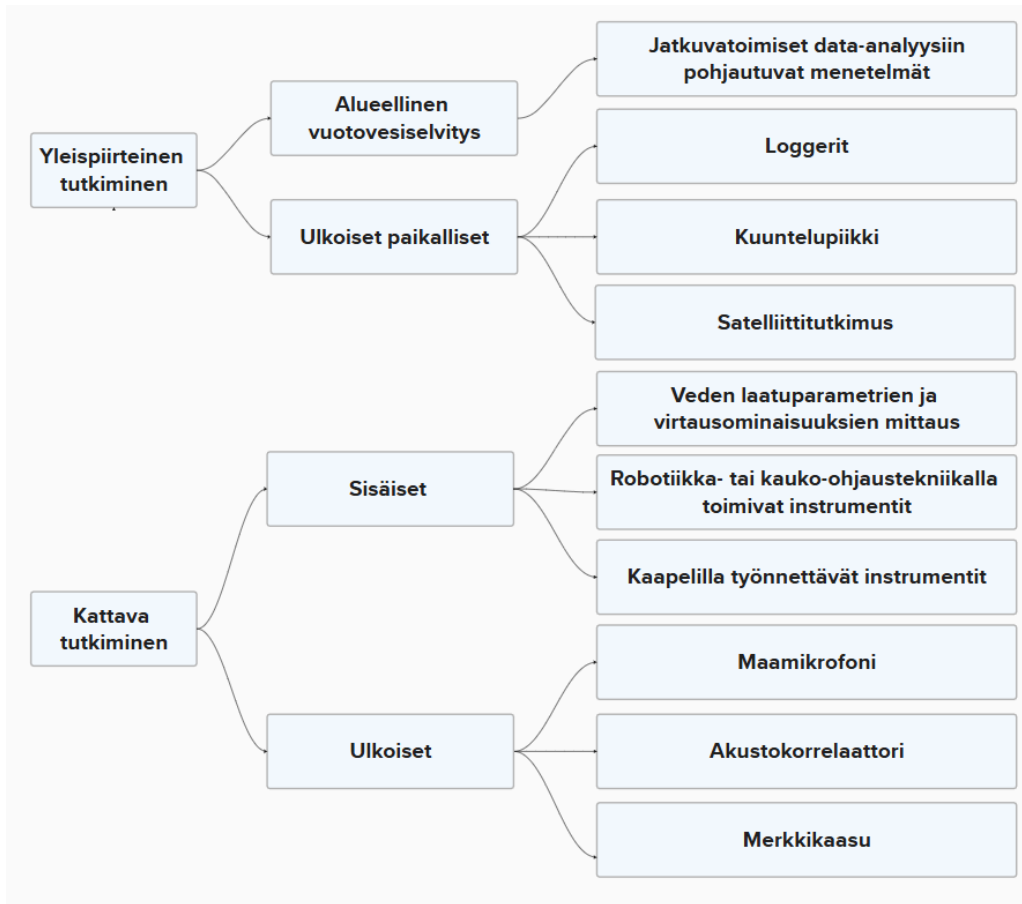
Yleispiirteinen tutkiminen

Alueellinen vuotovesiselvitys

Jatkuvatoimiset data-analyysiin pohjautuvat menetelmät

Ulkoiset paikalliset

Loggerit

Kuuntelupiikki

Satelliittitutkimus

Kattava tutkiminen

Sisäiset

Veden laatuparametrien ja virtausominaisuuksien mittaus

Robotiikka- tai kauko-ohjaustekniikalla toimivat instrumentit

Kaapelilla työnnettävät instrumentit

Ulkoiset

Maamikrofoni

Akustokorrelaattori

Merkkikaasu